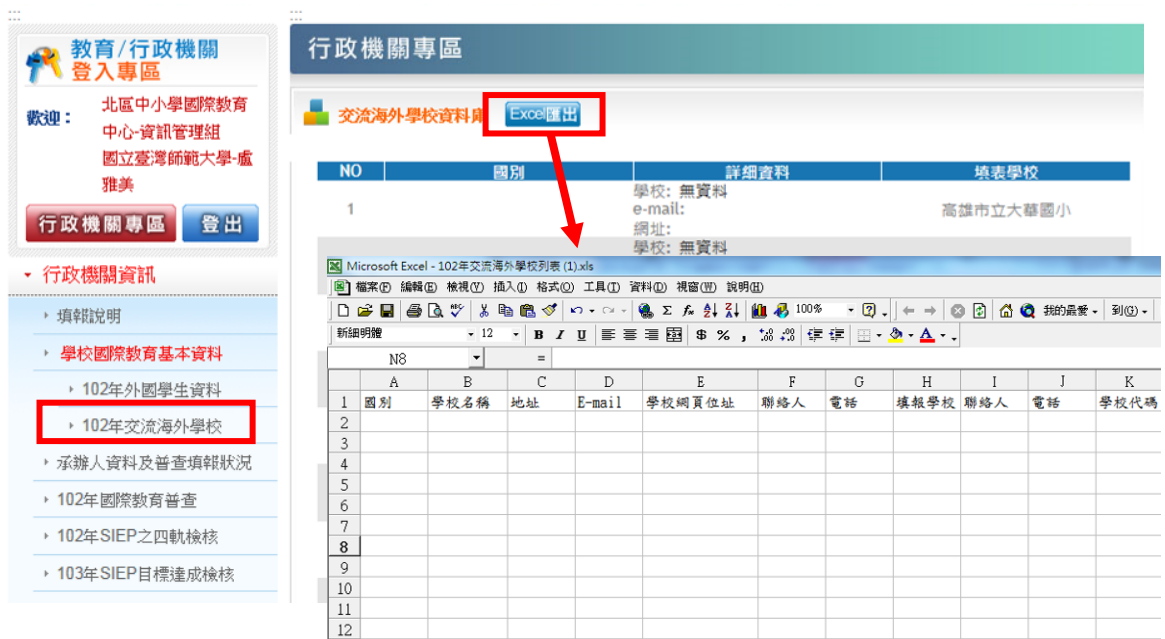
教育/行政機關登入專區

歡迎： 北區中小學國際教育中心-資訊管理組 國立臺灣師範大學-盧雅美

行政機關專區 登出

行政機關資訊

填報說明

學校國際教育基本資料

102年外國學生資料

102年交流海外學校

承辦人資料及普查填報狀況

102年國際教育普查

102年SIEP之四軌檢核

103年SIEP目標達成檢核

行政機關專區

交流海外學校資料 Excel匯出

| NO | 國別 | 詳細資料 | 填表學校 |
|---|---|---|---|
| 1 | | 學校: 無資料 e-mail: 網址: | 高雄市立大華國小 |
| | | 學校: 無資料 | |

Microsoft Excel - 102年交流海外學校列表 (1).xls

檔案(F) 編輯(E) 檢視(V) 插入(I) 格式(O) 工具(T) 資料(D) 視窗(W) 說明(H)

100% 我的最愛 到(G)

新細明體 12 B I U $ %

N8 =

| | A | B | C | D | E | F | G | H | I | J | K |
|---|---|---|---|---|---|---|---|---|---|---|---|
| 1 | 國別 | 學校名稱 | 地址 | E-mail | 學校網頁位址 | 聯絡人 | 電話 | 填報學校 | 聯絡人 | 電話 | 學校代碼 |
| 2 | | | | | | | | | | | |
| 3 | | | | | | | | | | | |
| 4 | | | | | | | | | | | |
| 5 | | | | | | | | | | | |
| 6 | | | | | | | | | | | |
| 7 | | | | | | | | | | | |
| 8 | | | | | | | | | | | |
| 9 | | | | | | | | | | | |
| 10 | | | | | | | | | | | |
| 11 | | | | | | | | | | | |
| 12 | | | | | | | | | | | |